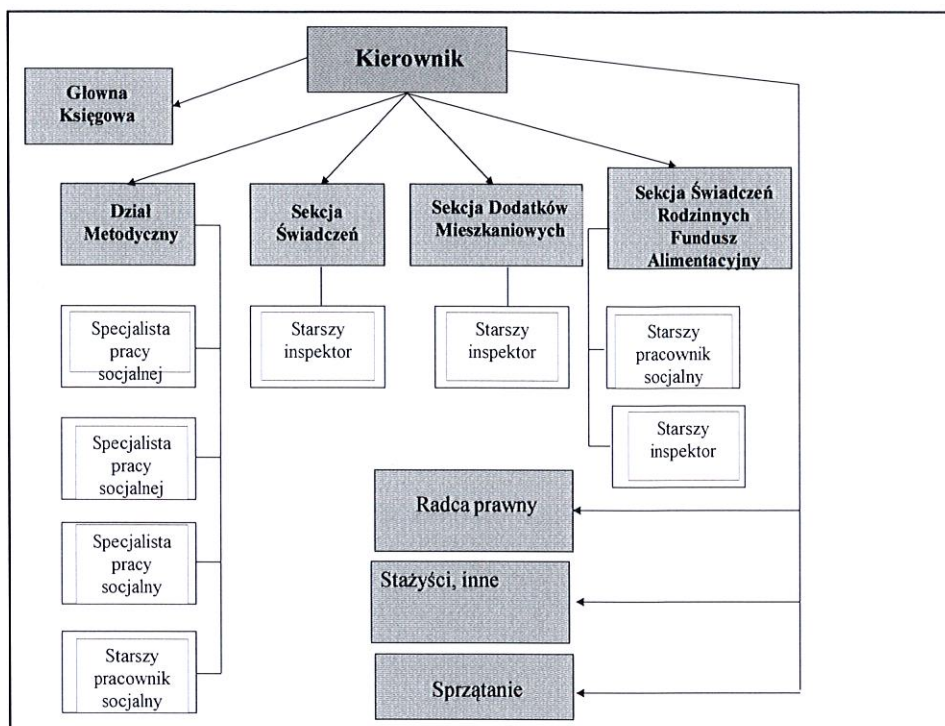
Kierownik

Glowna Księgowa

Dział Metodyczny

Sekcja Świadczeń

Sekcja Dodatków Mieszkaniowych

Sekcja Świadczeń Rodzinnych Fundusz Alimentacyjny

Specjalista pracy socjalnej

Specjalista pracy socjalnej

Specjalista pracy socjalny

Starszy pracownik socjalny

Starszy inspektor

Starszy inspektor

Starszy pracownik socjalny

Starszy inspektor

Radca prawny

Stażyści, inne

Sprzątanie